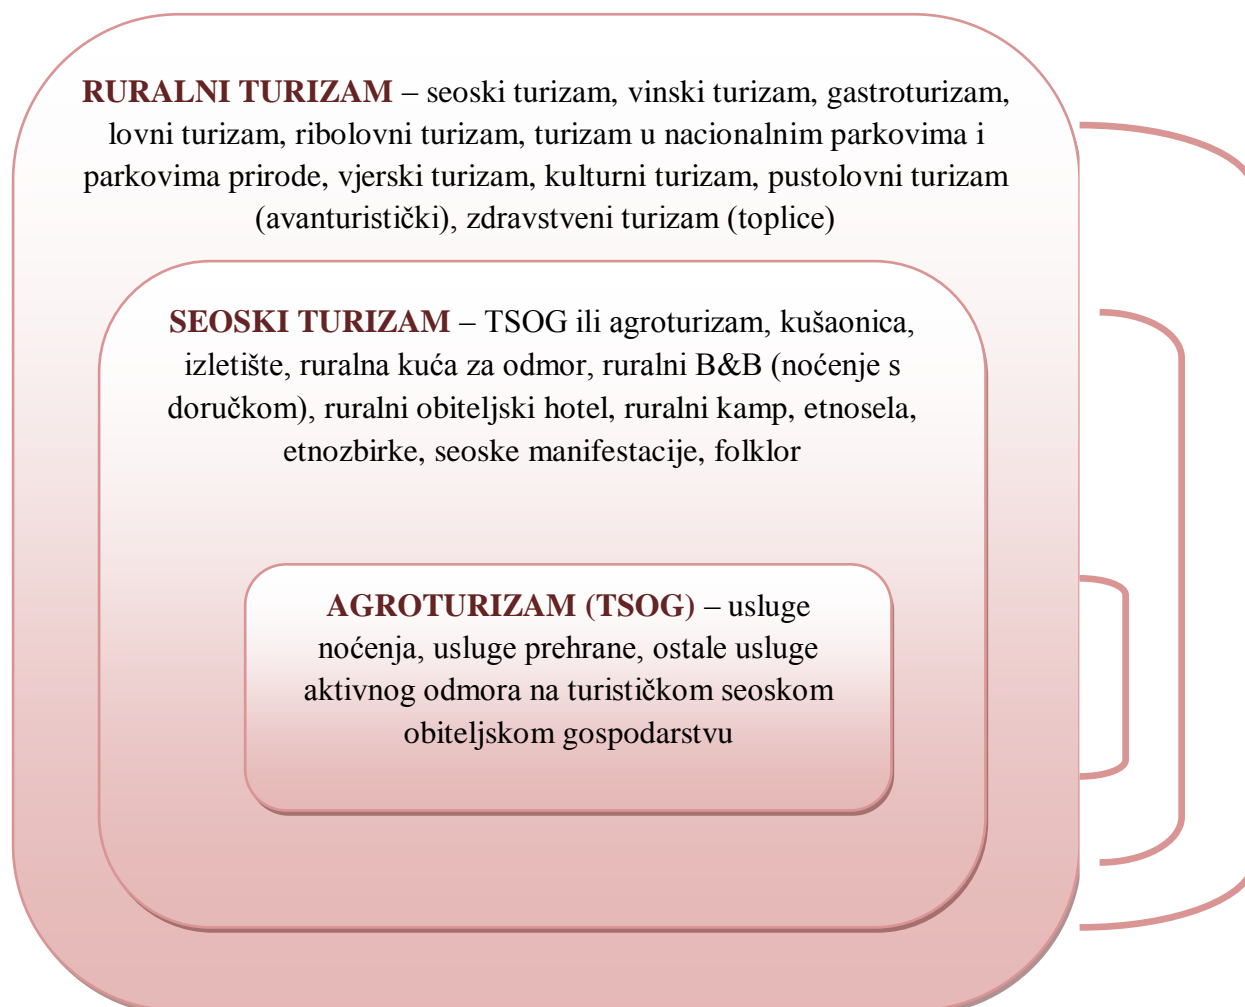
**RURALNI TURIZAM** – seoski turizam, vinski turizam, gastroturizam, lovni turizam, ribolovni turizam, turizam u nacionalnim parkovima i parkovima prirode, vjerski turizam, kulturni turizam, pustolovni turizam (avanturistički), zdravstveni turizam (toplice)

**SEOSKI TURIZAM** – TSOG ili agroturizam, kušaonica, izletište, ruralna kuća za odmor, ruralni B&B (noćenje s doručkom), ruralni obiteljski hotel, ruralni kamp, etnosela, etnozbirke, seoske manifestacije, folklor

**AGROTURIZAM (TSOG)** – usluge noćenja, usluge prehrane, ostale usluge aktivnog odmora na turističkom seoskom obiteljskom gospodarstvu